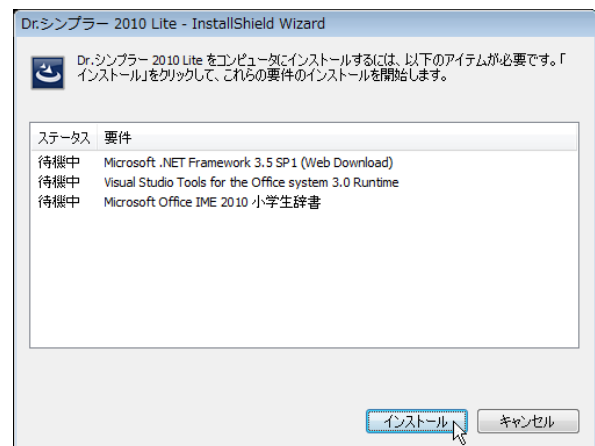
Dr.シンプラー 2010 Lite - InstallShield Wizard

Dr.シンプラー 2010 Lite をコンピュータにインストールするには、以下のアイテムが必要です。「インストール」をクリックして、これらの要件のインストールを開始します。

| ステータス | 要件 |
|---|---|
| 待機中 | Microsoft .NET Framework 3.5 SP1 (Web Download) |
| 待機中 | Visual Studio Tools for the Office system 3.0 Runtime |
| 待機中 | Microsoft Office IME 2010 小学生辞書 |

インストール　キャンセル